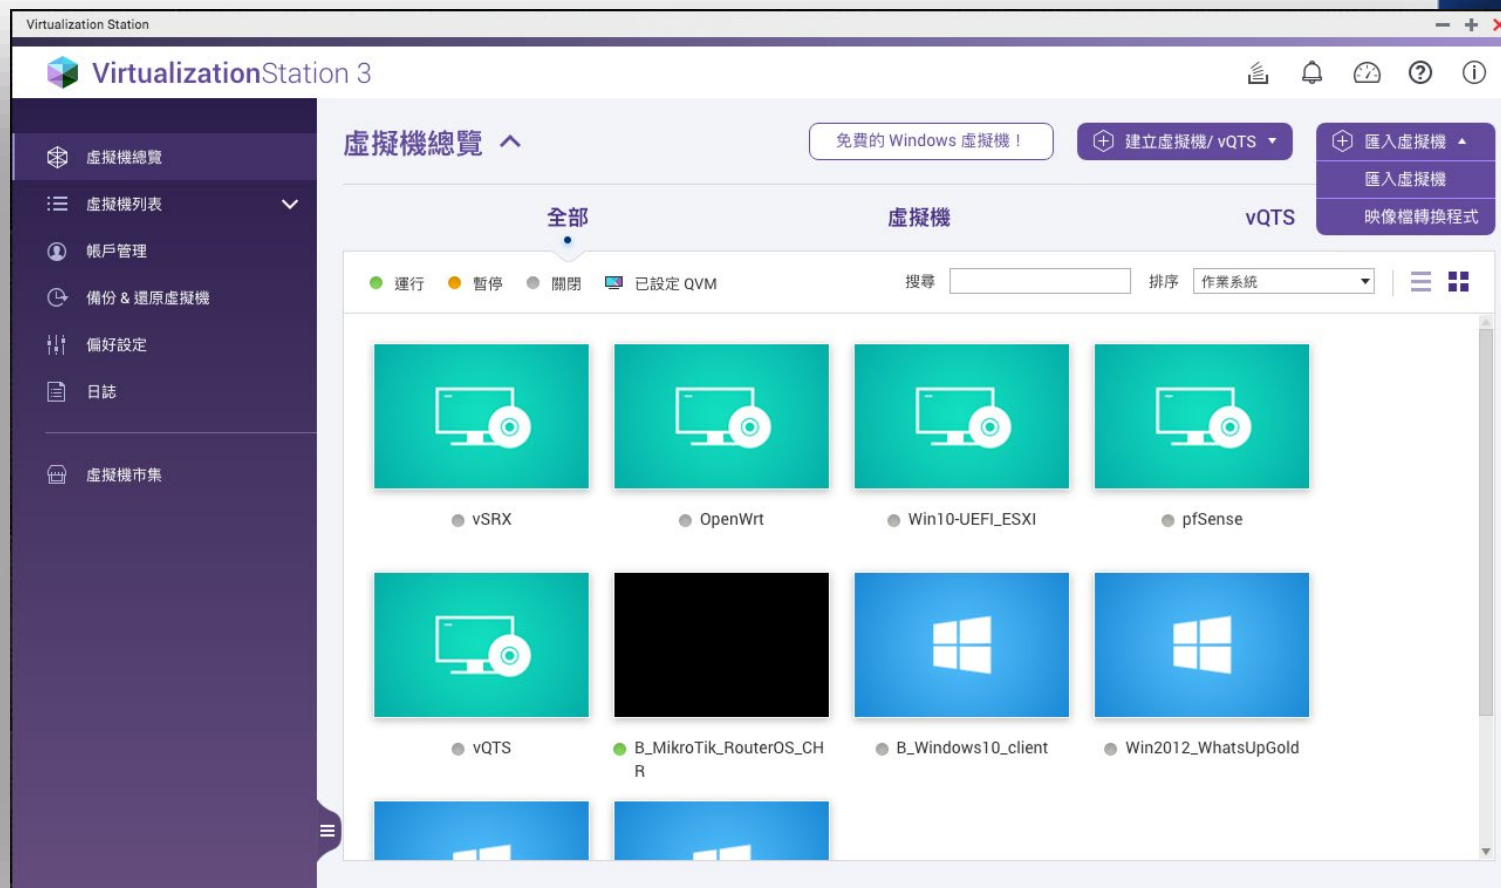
Virtualization Station

VirtualizationStation 3

虛擬機總覽
虛擬機列表
帳戶管理
備份 & 還原虛擬機
偏好設定
日誌
虛擬機市集

虛擬機總覽

免費的 Windows 虛擬機！

建立虛擬機/ vQTS

匯入虛擬機
匯入虛擬機
映像檔轉換程式

全部
虛擬機
vQTS

運行 暫停 關閉 已設定 QVM

搜尋
排序 作業系統

vSRX
OpenWrt
Win10-UEFI_ESXI
pfSense
vQTS
B_MikroTik_RouterOS_CHR
B_Windows10_client
Win2012_WhatsUpGold